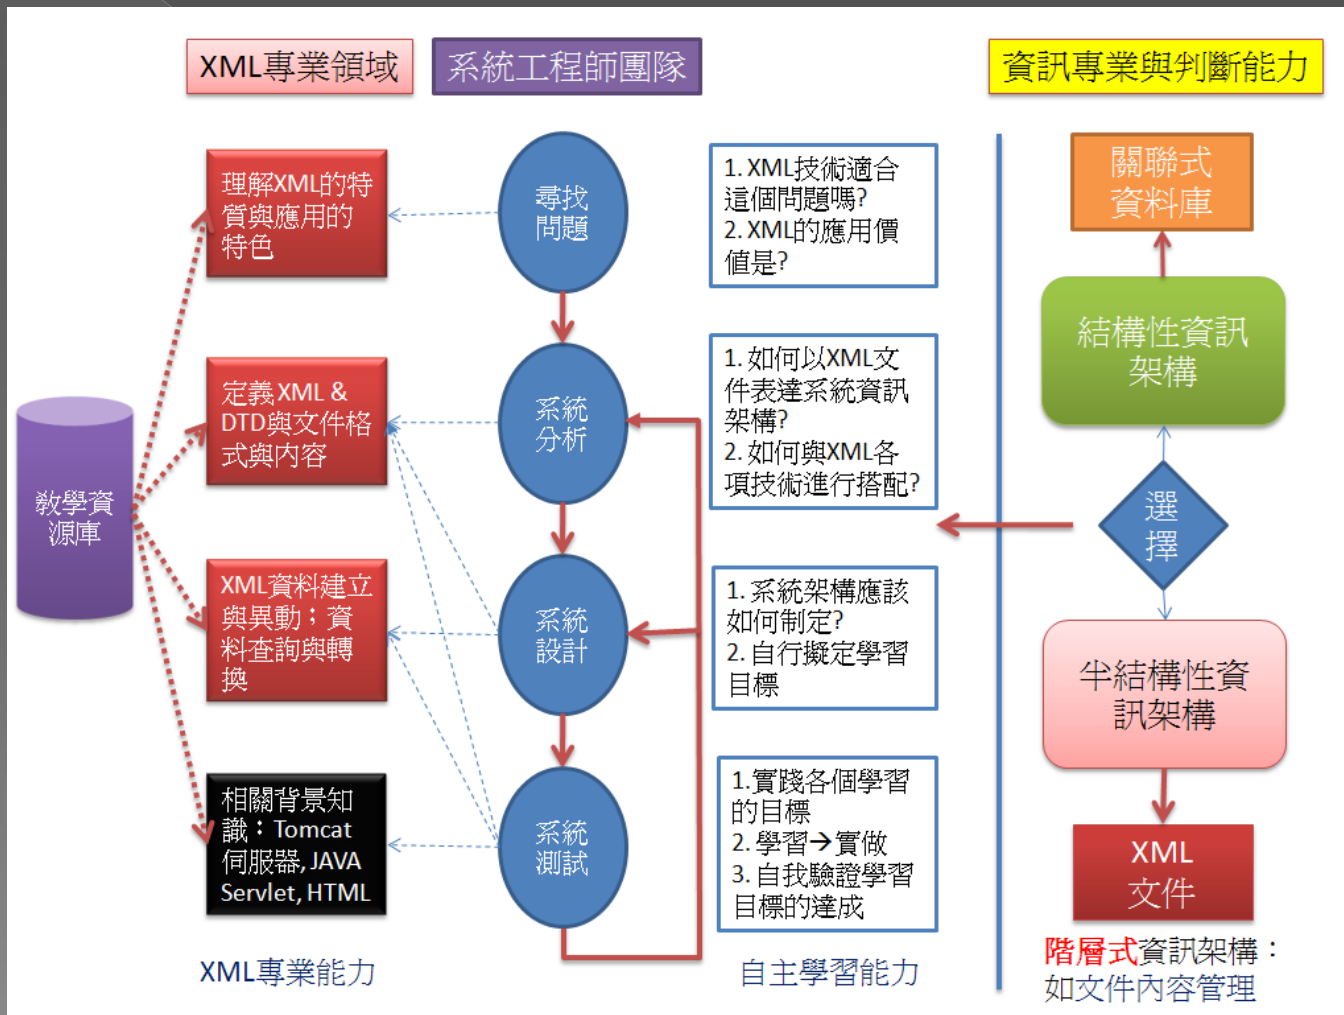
XML專業領域

系統工程師團隊

資訊專業與判斷能力

教學資源庫

理解XML的特質與應用的特色

定義XML & DTD與文件格式與內容

XML資料建立與異動；資料查詢與轉換

相關背景知識：Tomcat伺服器, JAVA Servlet, HTML

尋找問題

系統分析

系統設計

系統測試

1. XML技術適合這個問題嗎?
2. XML的應用價值是?

1. 如何以XML文件表達系統資訊架構?
2. 如何與XML各項技術進行搭配?

1. 系統架構應該如何制定?
2. 自行擬定學習目標

1.實踐各個學習的目標
2. 學習→實做
3. 自我驗證學習目標的達成

關聯式資料庫

結構性資訊架構

選擇

半結構性資訊架構

XML文件

XML專業能力

自主學習能力

階層式資訊架構：如文件內容管理